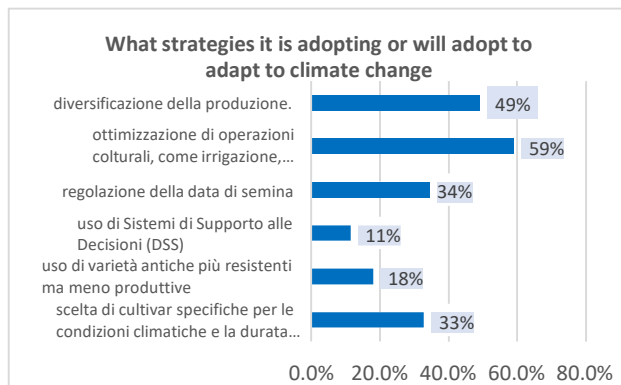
What strategies it is adopting or will adopt to adapt to climate change

| | |
|---|---|
| diversificazione della produzione. | 49% |
| ottimizzazione di operazioni colturali, come irrigazione,… | 59% |
| regolazione della data di semina | 34% |
| uso di Sistemi di Supporto alle Decisioni (DSS) | 11% |
| uso di varietà antiche più resistenti ma meno produttive | 18% |
| scelta di cultivar specifiche per le condizioni climatiche e la durata… | 33% |

0.0% 20.0% 40.0% 60.0% 80.0%